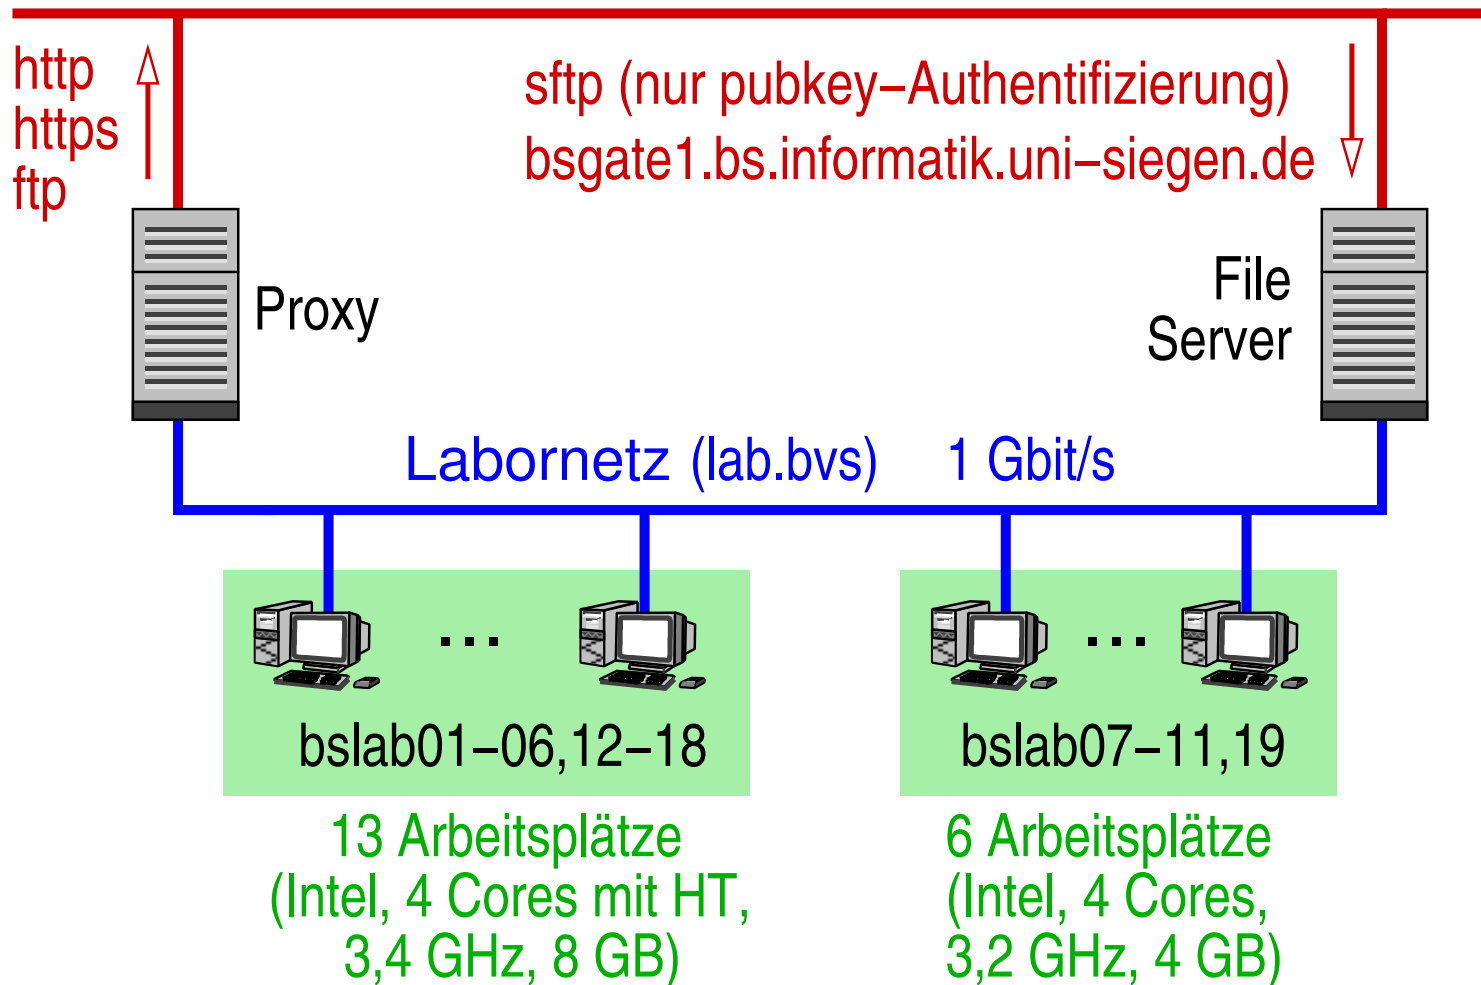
http
https
ftp

sftp (nur pubkey−Authentifizierung)
bsgate1.bs.informatik.uni−siegen.de

Proxy

File Server

Labornetz (lab.bvs) 1 Gbit/s

...

...

bslab01−06,12−18

bslab07−11,19

13 Arbeitsplätze (Intel, 4 Cores mit HT, 3,4 GHz, 8 GB)

6 Arbeitsplätze (Intel, 4 Cores, 3,2 GHz, 4 GB)